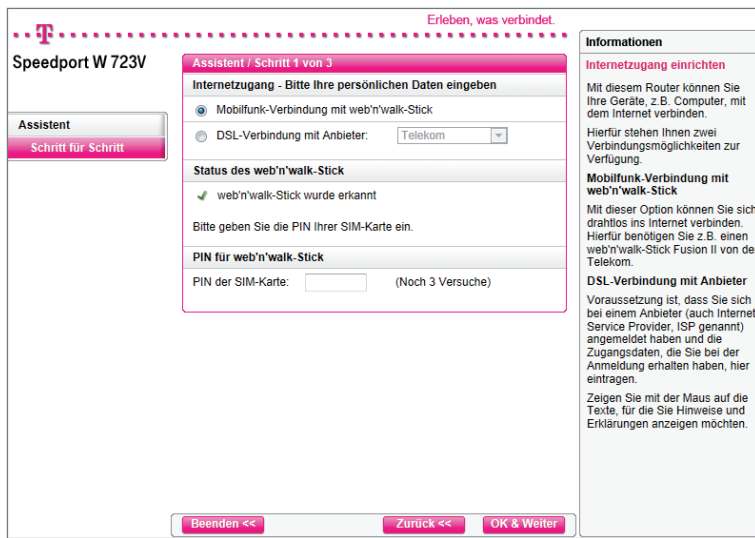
T

Erleben, was verbindet.

Speedport W 723V

Assistent

Schritt für Schritt

Assistent / Schritt 1 von 3

Internetzugang - Bitte Ihre persönlichen Daten eingeben

Mobilfunk-Verbindung mit web'n'walk-Stick

DSL-Verbindung mit Anbieter: Telekom

Status des web'n'walk-Stick

web'n'walk-Stick wurde erkannt

Bitte geben Sie die PIN Ihrer SIM-Karte ein.

PIN für web'n'walk-Stick

PIN der SIM-Karte: (Noch 3 Versuche)

Beenden <<

Zurück <<

OK & Weiter

Informationen

Internetzugang einrichten

Mit diesem Router können Sie Ihre Geräte, z.B. Computer, mit dem Internet verbinden.

Hierfür stehen Ihnen zwei Verbindungsmöglichkeiten zur Verfügung.

Mobilfunk-Verbindung mit web'n'walk-Stick

Mit dieser Option können Sie sich drahtlos ins Internet verbinden. Hierfür benötigen Sie z.B. einen web'n'walk-Stick Fusion II von der Telekom.

DSL-Verbindung mit Anbieter

Voraussetzung ist, dass Sie sich bei einem Anbieter (auch Internet Service Provider, ISP genannt) angemeldet haben und die Zugangsdaten, die Sie bei der Anmeldung erhalten haben, hier eintragen.

Zeigen Sie mit der Maus auf die Texte, für die Sie Hinweise und Erklärungen anzeigen möchten.